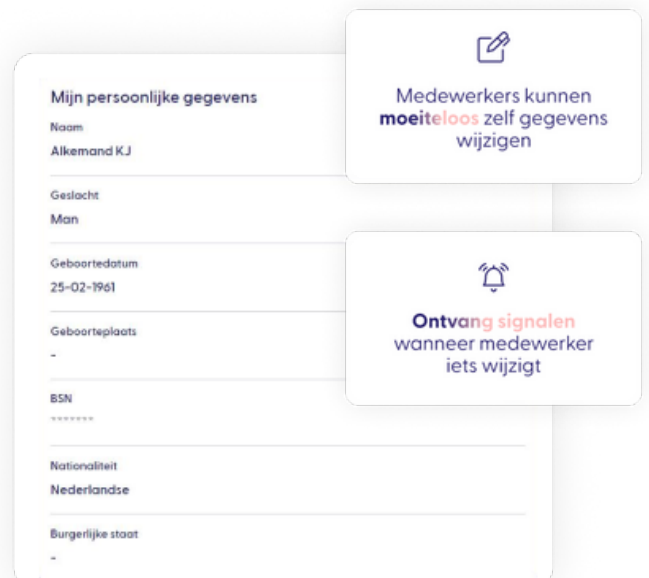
Mijn persoonlijke gegevens

Naam
Alkemand KJ

Geslacht
Man

Geboortedatum
25-02-1961

Geboorteplaats
-

BSN
*******

Nationaliteit
Nederlandse

Burgerlijke staat
-

Medewerkers kunnen moeiteloos zelf gegevens wijzigen

Ontvang signalen wanneer medewerker iets wijzigt